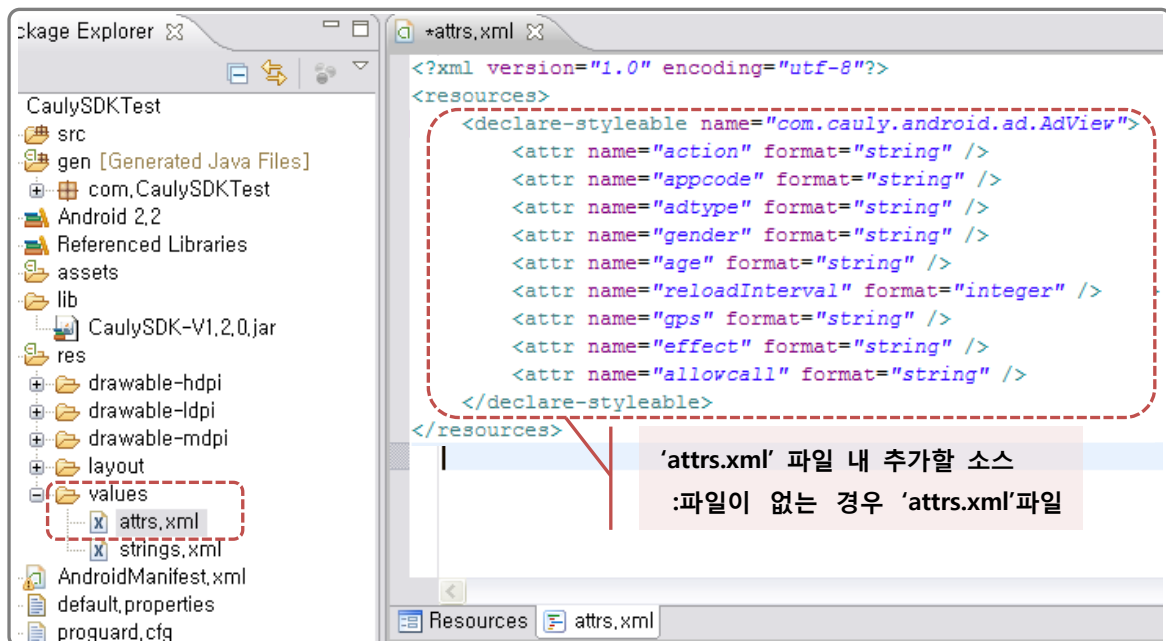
ckage Explorer
CaulySDKTest
src
gen [Generated Java Files]
com,CaulySDKTest
Android 2,2
Referenced Libraries
assets
lib
CaulySDK-V1,2,0,jar
res
drawable-hdpi
drawable-ldpi
drawable-mdpi
layout
values
attrs,xml
strings,xml
AndroidManifest,xml
default,properties
proguard,cfg

*attrs,xml

<?xml version="1.0" encoding="utf-8"?>
<resources>
<declare-styleable name="com.cauly.android.ad.AdView">
<attr name="action" format="string" />
<attr name="appcode" format="string" />
<attr name="adtype" format="string" />
<attr name="gender" format="string" />
<attr name="age" format="string" />
<attr name="reloadInterval" format="integer" />
<attr name="gps" format="string" />
<attr name="effect" format="string" />
<attr name="allowcall" format="string" />
</declare-styleable>
</resources>

'attrs.xml' 파일 내 추가할 소스
:파일이 없는 경우 'attrs.xml'파일

Resources attrs,xml